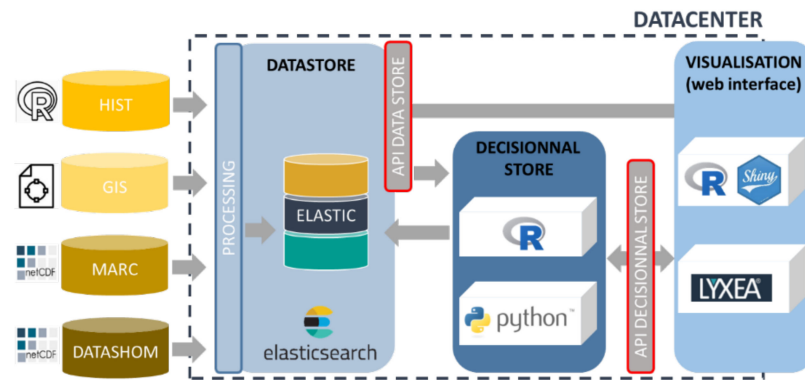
DATACENTER

HIST

GIS

netCDF

MARC

netCDF

DATASHOM

PROCESSING

DATASTORE

ELASTIC

elasticsearch

API DATA STORE

DECISIONNAL STORE

R

python

API DECISIONNAL STORE

VISUALISATION (web interface)

R

Shiny

LYXEA